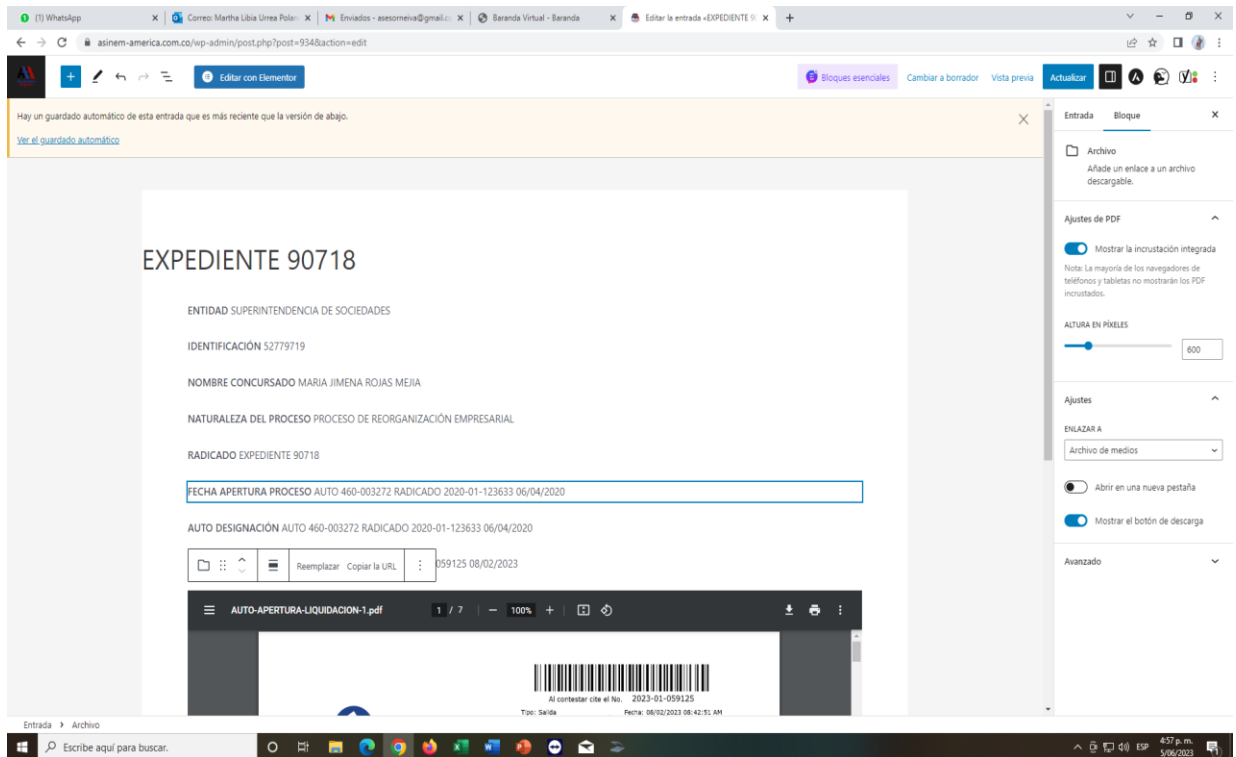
(1) WhatsApp | Correo: Martha Libia Urrea Polar | Enviados - asesorneiva@gmail.c | Baranda Virtual - Baranda | Editar la entrada «EXPEDIENTE 9 | +

asinem-america.com.co/wp-admin/post.php?post=934&action=edit

Editar con Elementor

Bloques esenciales | Cambiar a borrador | Vista previa | Actualizar

Hay un guardado automático de esta entrada que es más reciente que la versión de abajo.

Ver el guardado automático

EXPEDIENTE 90718

ENTIDAD SUPERINTENDENCIA DE SOCIEDADES

IDENTIFICACIÓN 52779719

NOMBRE CONCURSADO MARIA JIMENA ROJAS MEJIA

NATURALEZA DEL PROCESO PROCESO DE REORGANIZACIÓN EMPRESARIAL

RADICADO EXPEDIENTE 90718

FECHA APERTURA PROCESO AUTO 460-003272 RADICADO 2020-01-123633 06/04/2020

AUTO DESIGNACIÓN AUTO 460-003272 RADICADO 2020-01-123633 06/04/2020

Reemplazar | Copiar la URL | 059125 08/02/2023

AUTO-APERTURA-LIQUIDACION-1.pdf | 1 / 7 | 100%

Al contestar cite el No. 2023-01-059125

Tipo: Salida | Fecha: 08/02/2023 08:42:51 AM

Entrada | Bloque

Archivo

Añade un enlace a un archivo descargable.

Ajustes de PDF

Mostrar la incrustación integrada

Nota: La mayoría de los navegadores de teléfonos y tabletas no mostrarán los PDF incrustados.

ALTURA EN PÍXELES

600

Ajustes

ENLAZAR A

Archivo de medios

Abrir en una nueva pestaña

Mostrar el botón de descarga

Avanzado

Entrada › Archivo

Escribe aquí para buscar.

ESP 4:57 p. m. 5/06/2023